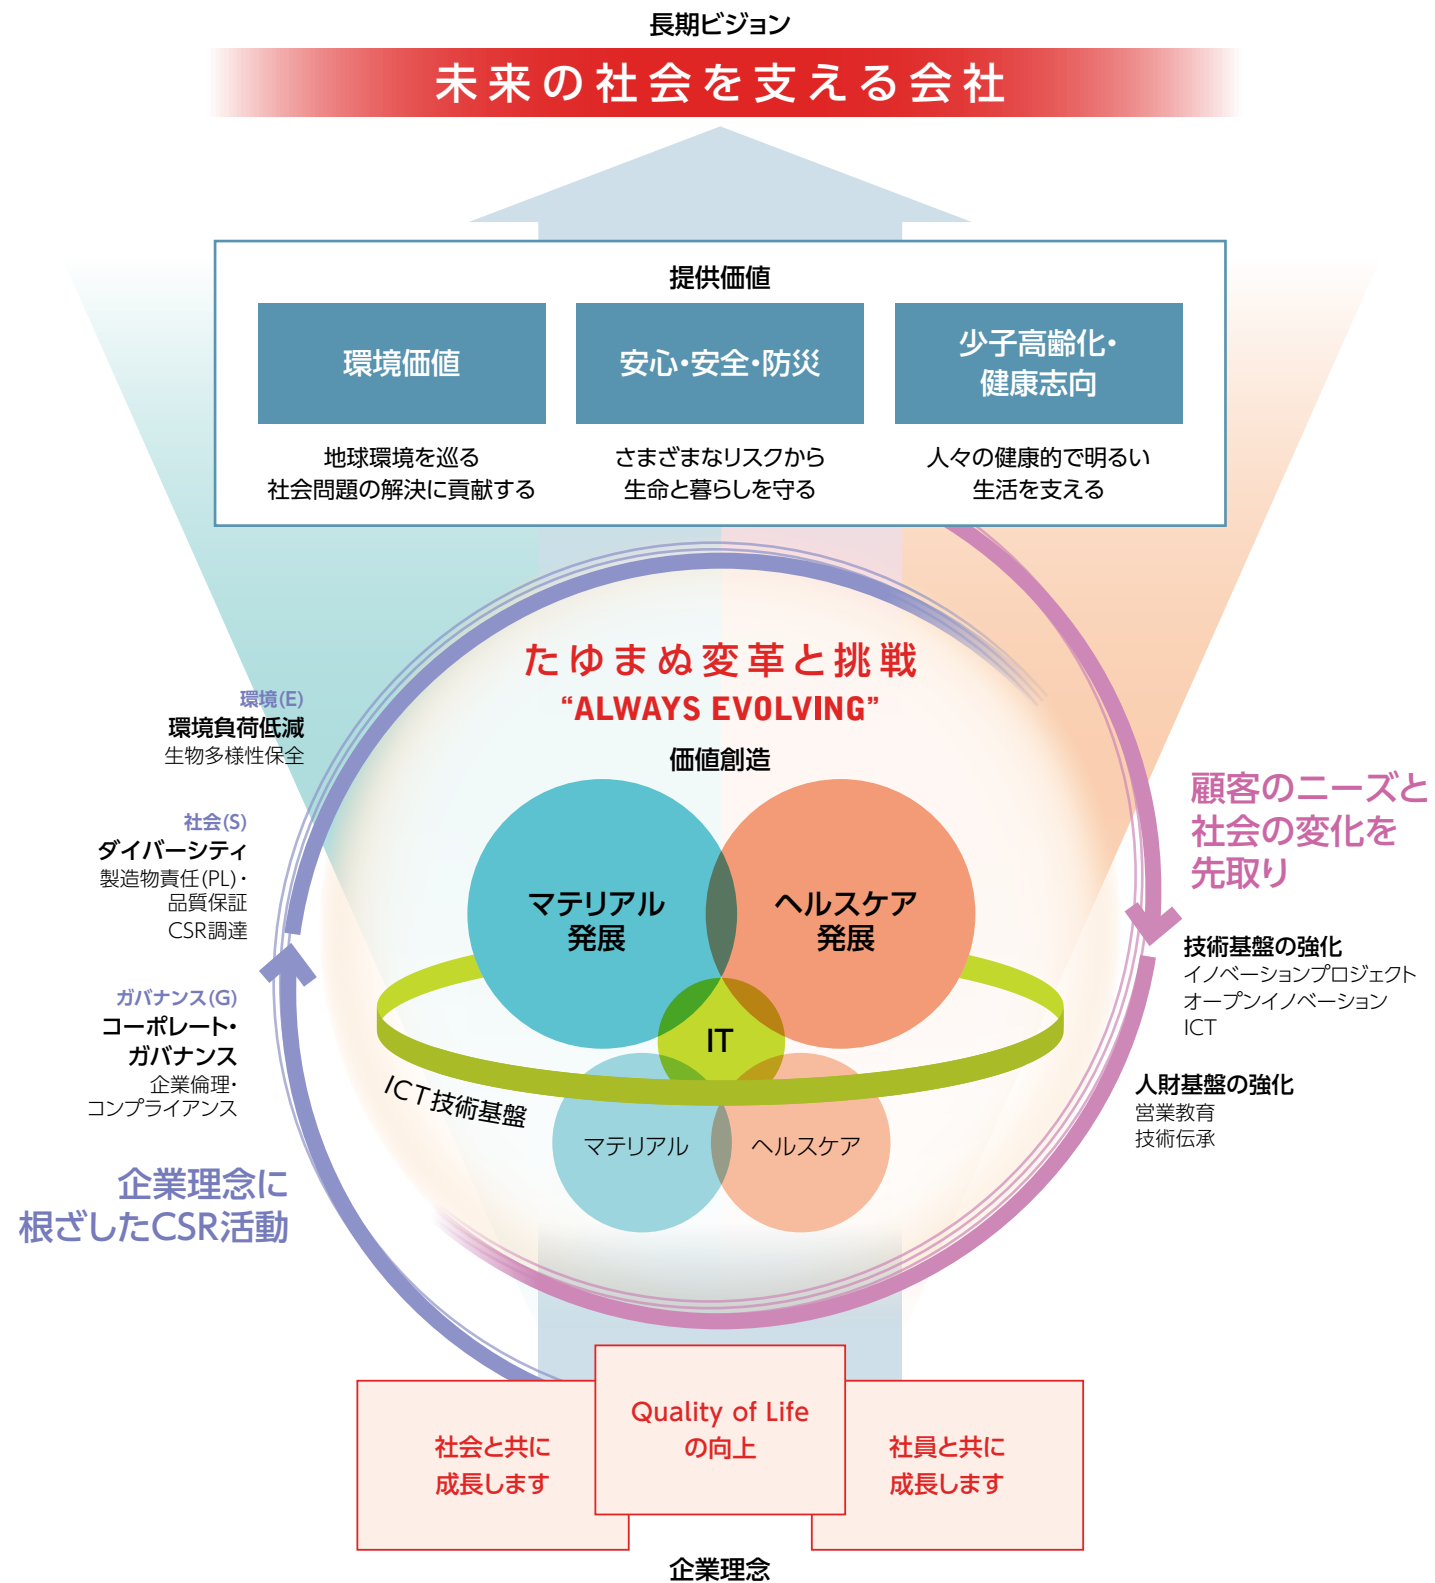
長期ビジョン

未来の社会を支える会社

提供価値

環境価値

地球環境を巡る社会問題の解決に貢献する

安心・安全・防災

さまざまなリスクから生命と暮らしを守る

少子高齢化・健康志向

人々の健康的で明るい生活を支える

たゆまぬ変革と挑戦
“ALWAYS EVOLVING”

価値創造

マテリアル発展

ヘルスケア発展

IT

ICT技術基盤

マテリアル

ヘルスケア

環境(E)
環境負荷低減
生物多様性保全

社会(S)
ダイバーシティ
製造物責任(PL)・品質保証
CSR調達

ガバナンス(G)
コーポレート・ガバナンス
企業倫理・コンプライアンス

企業理念に根ざしたCSR活動

顧客のニーズと社会の変化を先取り

技術基盤の強化
イノベーションプロジェクト
オープンイノベーション
ICT

人財基盤の強化
営業教育
技術伝承

社会と共に成長します

Quality of Lifeの向上

社員と共に成長します

企業理念